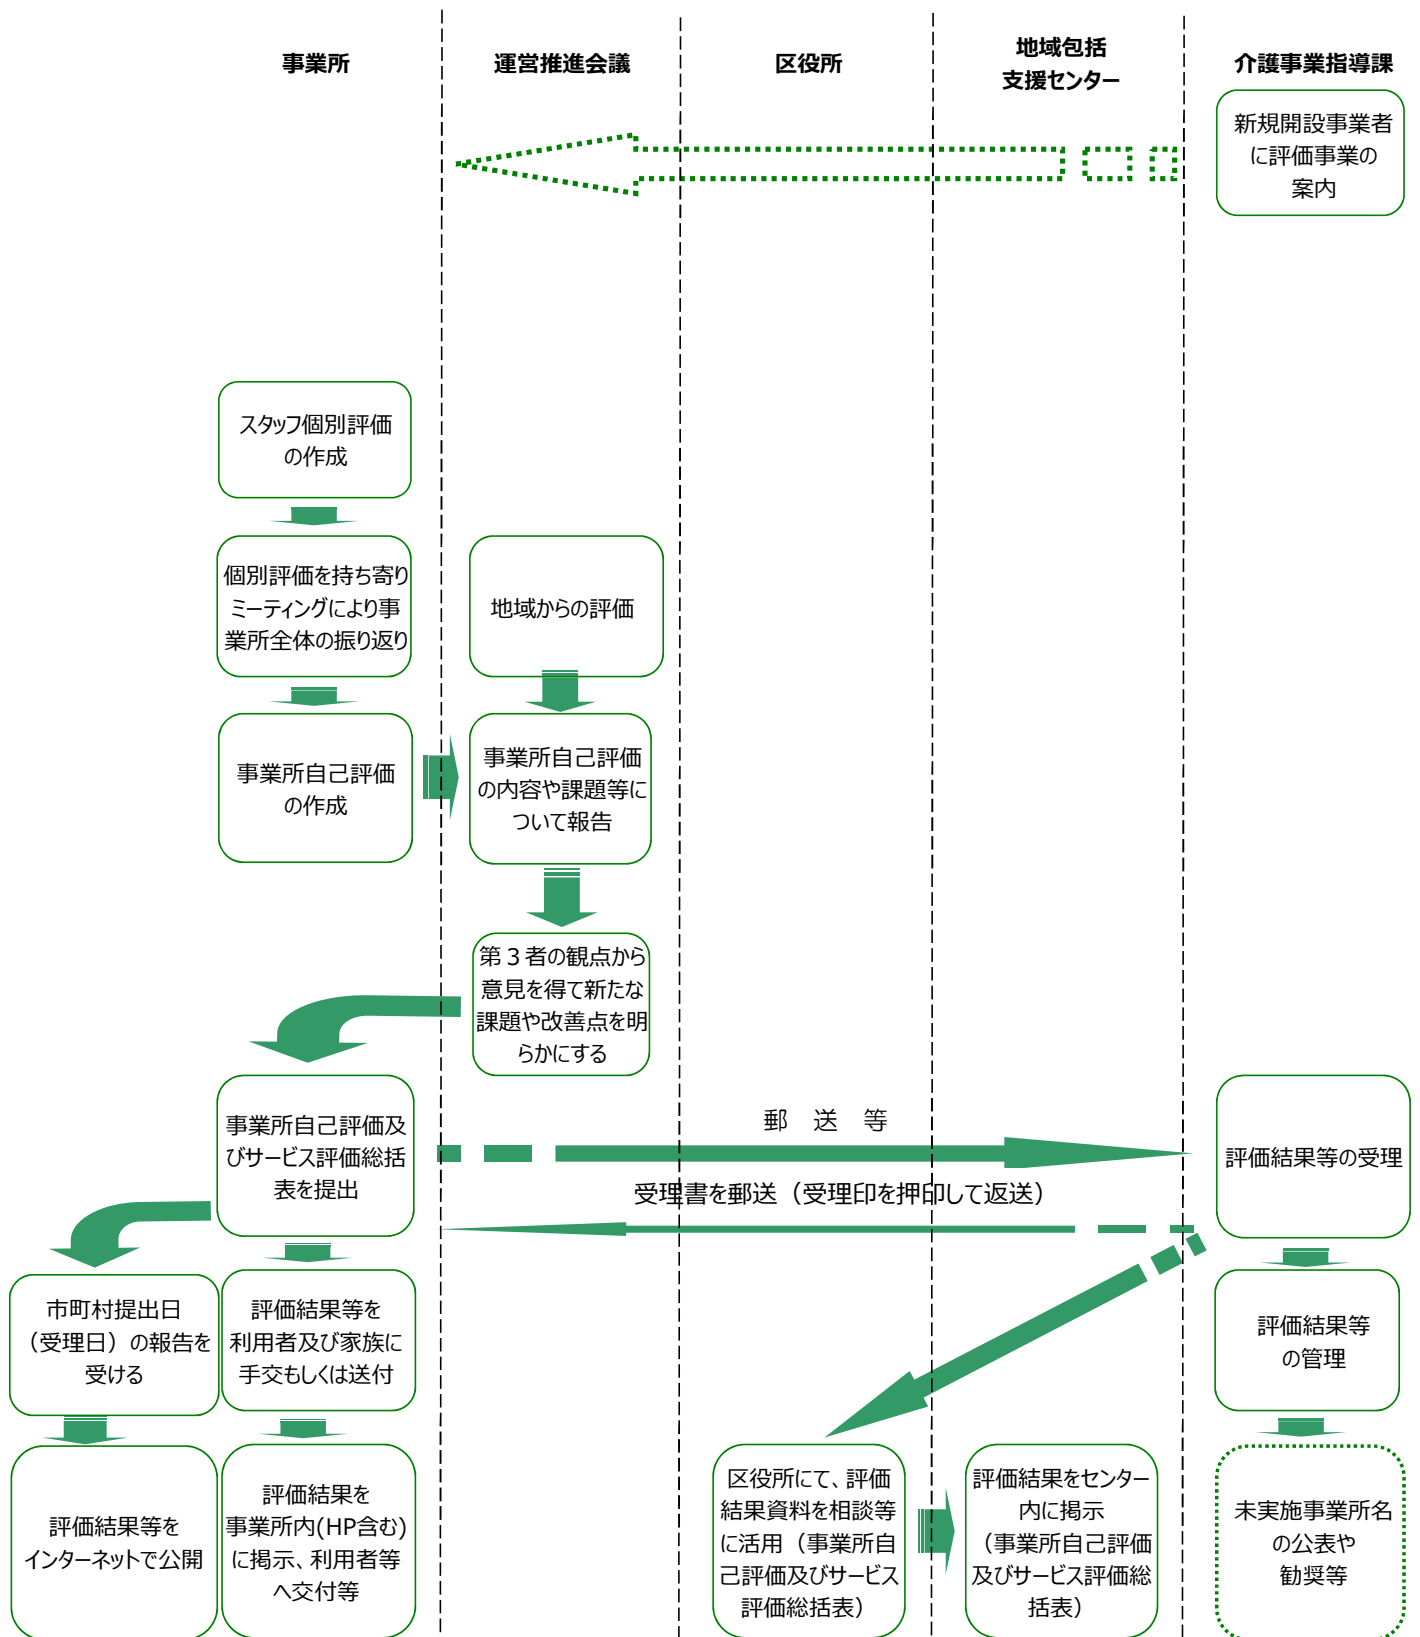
事業所

運営推進会議

区役所

地域包括支援センター

介護事業指導課

新規開設事業者に評価事業の案内

スタッフ個別評価の作成

個別評価を持ち寄りミーティングにより事業所全体の振り返り

地域からの評価

事業所自己評価の作成

事業所自己評価の内容や課題等について報告

第３者の観点から意見を得て新たな課題や改善点を明らかにする

事業所自己評価及びサービス評価総括表を提出

郵　送　等

評価結果等の受理

受理書を郵送（受理印を押印して返送）

市町村提出日（受理日）の報告を受ける

評価結果等を利用者及び家族に手交もしくは送付

評価結果等の管理

評価結果等をインターネットで公開

評価結果を事業所内(HP含む)に掲示、利用者等へ交付等

区役所にて、評価結果資料を相談等に活用（事業所自己評価及びサービス評価総括表）

評価結果をセンター内に掲示（事業所自己評価及びサービス評価総括表）

未実施事業所名の公表や勧奨等